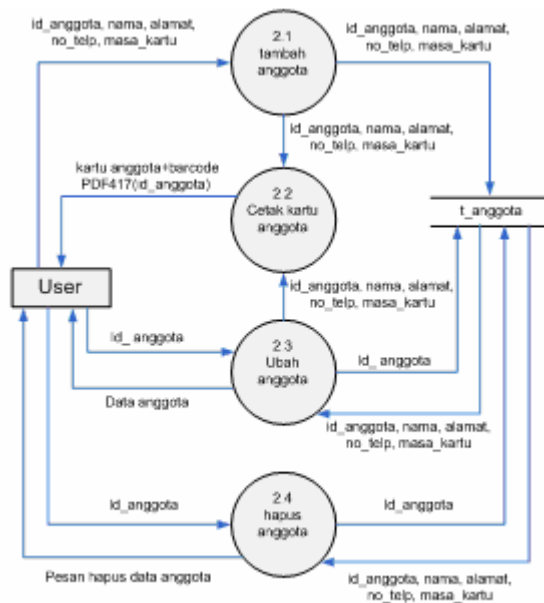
id_anggota, nama, alamat, no_telp, masa_kartu

2.1
tambah anggota

id_anggota, nama, alamat, no_telp, masa_kartu

id_anggota, nama, alamat, no_telp, masa_kartu

kartu anggota+barcode PDF417(id_anggota)

2.2
Cetak kartu anggota

t_anggota

User

id_anggota, nama, alamat, no_telp, masa_kartu

id_ anggota

2.3
Ubah anggota

id_ anggota

Data anggota

id_anggota, nama, alamat, no_telp, masa_kartu

id_anggota

2.4
hapus anggota

id_anggota

Pesan hapus data anggota

id_anggota, nama, alamat, no_telp, masa_kartu